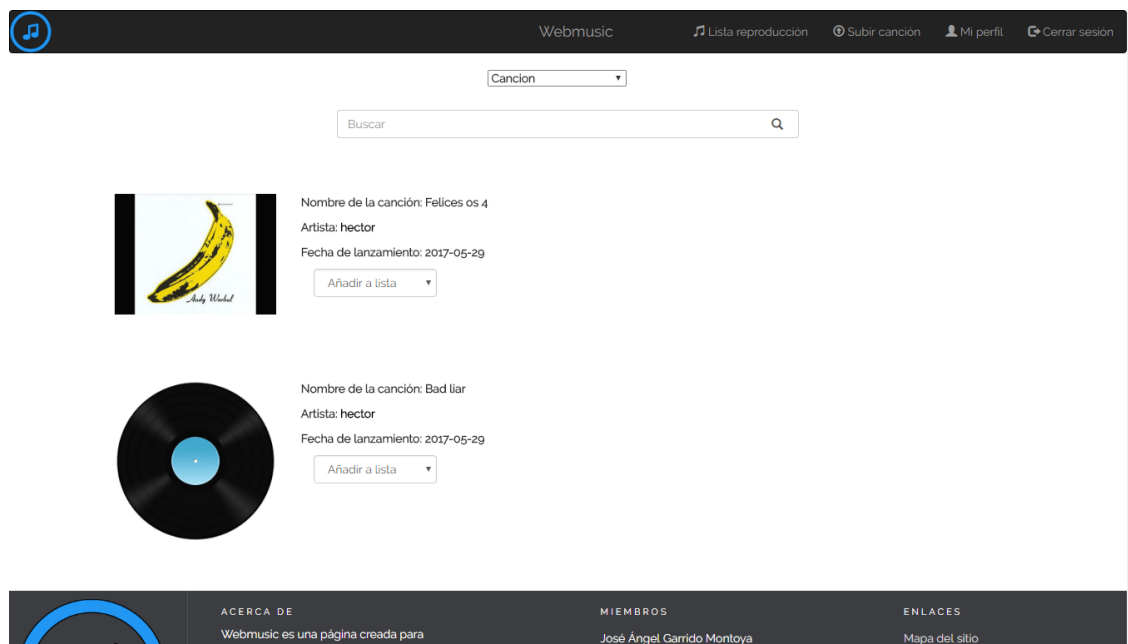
Webmusic

Lista reproducción Subir canción Mi perfil Cerrar sesión

Cancion

Buscar

Andy Warhol

Nombre de la canción: Felices os 4

Artista: hector

Fecha de lanzamiento: 2017-05-29

Añadir a lista

Nombre de la canción: Bad liar

Artista: hector

Fecha de lanzamiento: 2017-05-29

Añadir a lista

ACERCA DE

Webmusic es una página creada para

MIEMBROS

José Ángel Garrido Montoya

ENLACES

Mapa del sitio